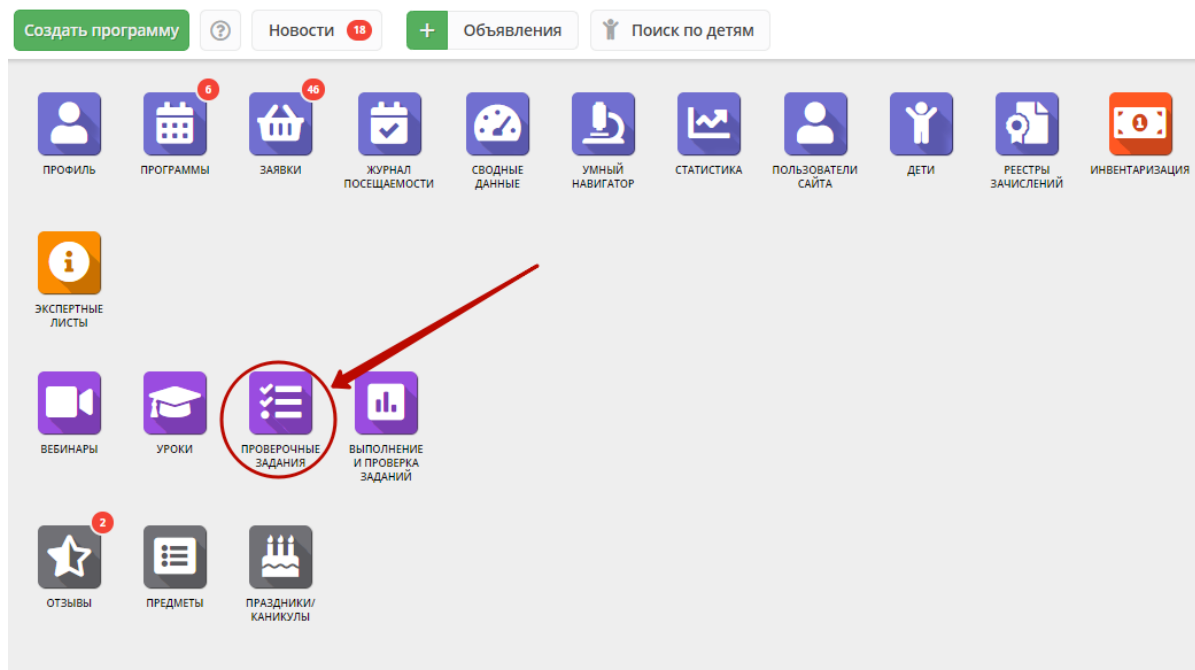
Создать программу ? Новости 18 + Объявления Поиск по детям

ПРОФИЛЬ
6
ПРОГРАММЫ
46
ЗАЯВКИ
ЖУРНАЛ ПОСЕЩАЕМОСТИ
СВОДНЫЕ ДАННЫЕ
УМНЫЙ НАВИГАТОР
СТАТИСТИКА
ПОЛЬЗОВАТЕЛИ САЙТА
ДЕТИ
РЕЕСТРЫ ЗАЧИСЛЕНИЙ
1
ИНВЕНТАРИЗАЦИЯ

ЭКСПЕРТНЫЕ ЛИСТЫ

ВЕБИНАРЫ
УРОКИ
ПРОВЕРОЧНЫЕ ЗАДАНИЯ
ВЫПОЛНЕНИЕ И ПРОВЕРКА ЗАДАНИЙ

2
ОТЗЫВЫ
ПРЕДМЕТЫ
ПРАЗДНИКИ/ КАНИКУЛЫ